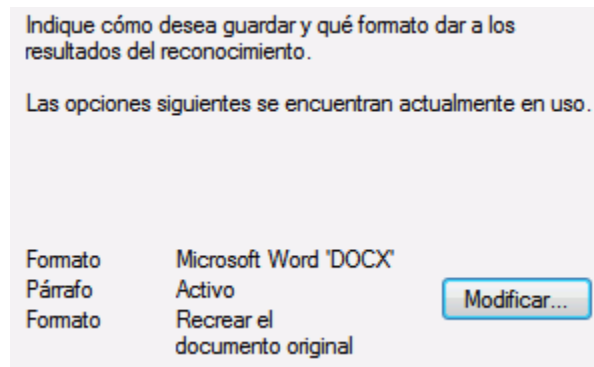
Indique cómo desea guardar y qué formato dar a los resultados del reconocimiento.

Las opciones siguientes se encuentran actualmente en uso.

Formato Microsoft Word 'DOCX'
Párrafo Activo
Formato Recrear el documento original

Modificar...